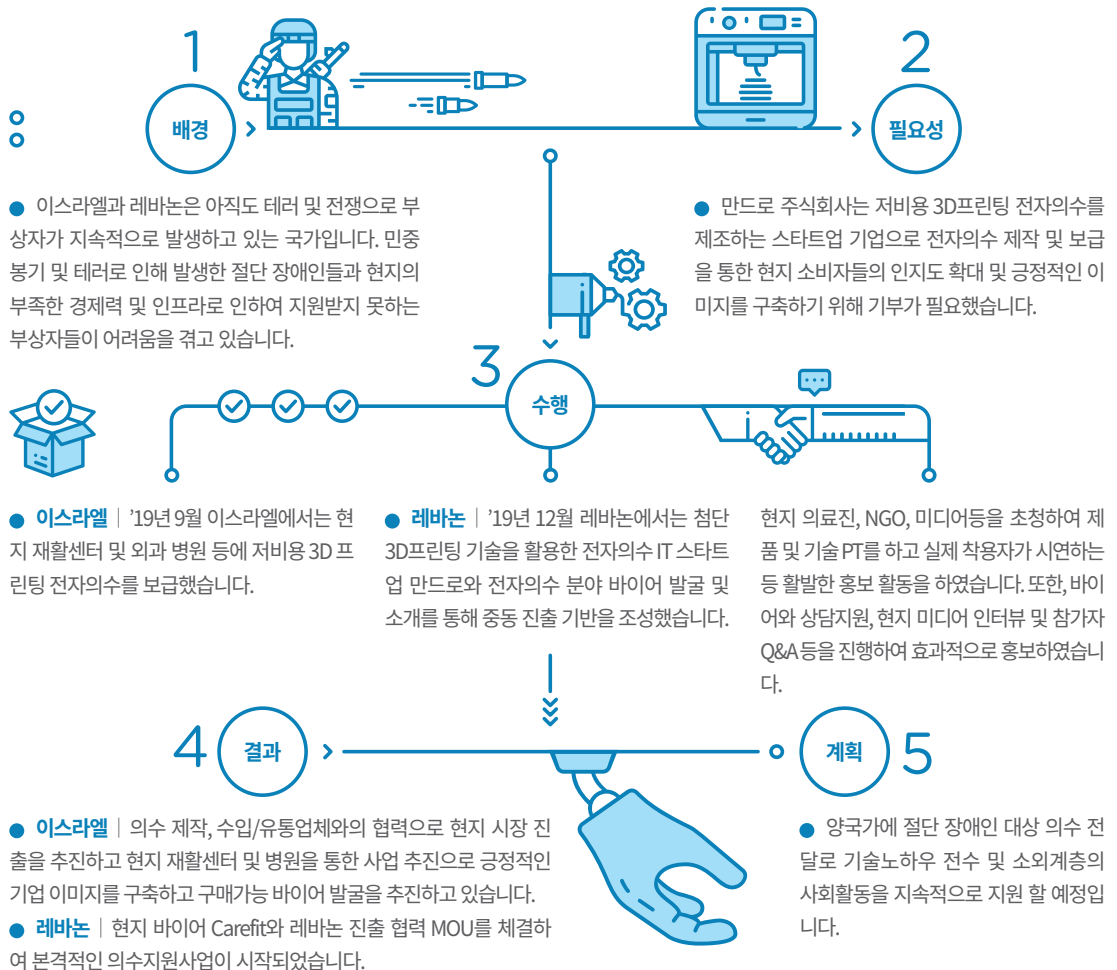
1
배경

2
필요성

이스라엘과 레바논은 아직도 테러 및 전쟁으로 부상자가 지속적으로 발생하고 있는 국가입니다. 민중봉기 및 테러로 인해 발생한 절단 장애인들과 현지의 부족한 경제력 및 인프라로 인하여 지원받지 못하는 부상자들이 어려움을 겪고 있습니다.

만드로 주식회사는 저비용 3D프린팅 전자의수를 제조하는 스타트업 기업으로 전자의수 제작 및 보급을 통한 현지 소비자들의 인지도 확대 및 긍정적인 이미지를 구축하기 위해 기부가 필요했습니다.

3
수행

이스라엘 | '19년 9월 이스라엘에서는 현지 재활센터 및 외과 병원 등에 저비용 3D 프린팅 전자의수를 보급했습니다.

레바논 | '19년 12월 레바논에서는 첨단 3D프린팅 기술을 활용한 전자의수 IT 스타트업 만드로와 전자의수 분야 바이어 발굴 및 소개를 통해 중동 진출 기반을 조성했습니다.

현지 의료진, NGO, 미디어등을 초청하여 제품 및 기술 PT를 하고 실제 착용자가 시연하는 등 활발한 홍보 활동을 하였습니다. 또한, 바이어와 상담지원, 현지 미디어 인터뷰 및 참가자 Q&A등을 진행하여 효과적으로 홍보하였습니다.

4
결과

5
계획

이스라엘 | 의수 제작, 수입/유통업체와의 협력으로 현지 시장 진출을 추진하고 현지 재활센터 및 병원을 통한 사업 추진으로 긍정적인 기업 이미지를 구축하고 구매가능 바이어 발굴을 추진하고 있습니다.
레바논 | 현지 바이어 Carefit와 레바논 진출 협력 MOU를 체결하여 본격적인 의수지원사업이 시작되었습니다.

양국가에 절단 장애인 대상 의수 전달로 기술노하우 전수 및 소외계층의 사회활동을 지속적으로 지원 할 예정입니다.